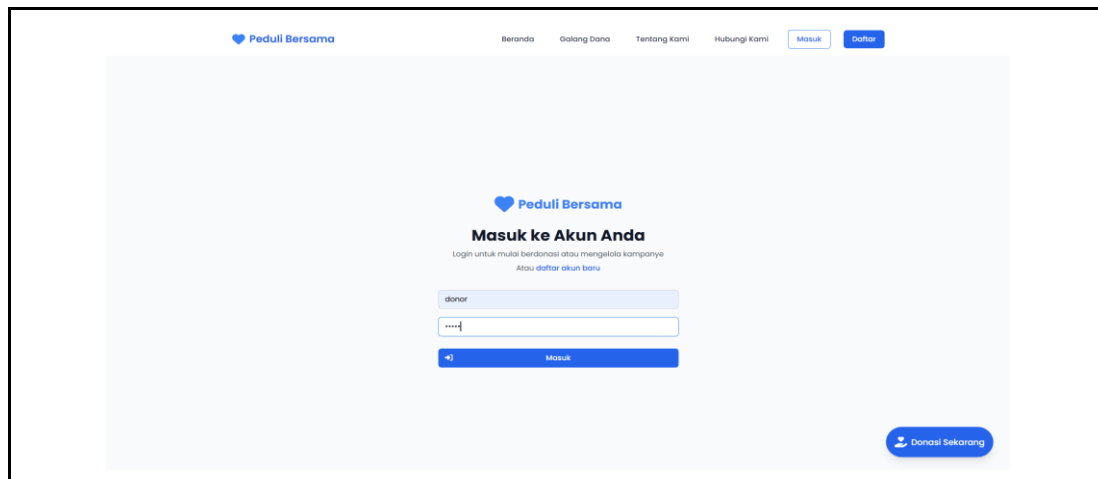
Peduli Bersama

Beranda Galang Dana Tentang Kami Hubungi Kami Masuk Daftar

Peduli Bersama

Masuk ke Akun Anda

Login untuk mulai berdonasi atau mengelola kampanye

Atau daftar akun baru

donor

•••••

Masuk

Donasi Sekarang